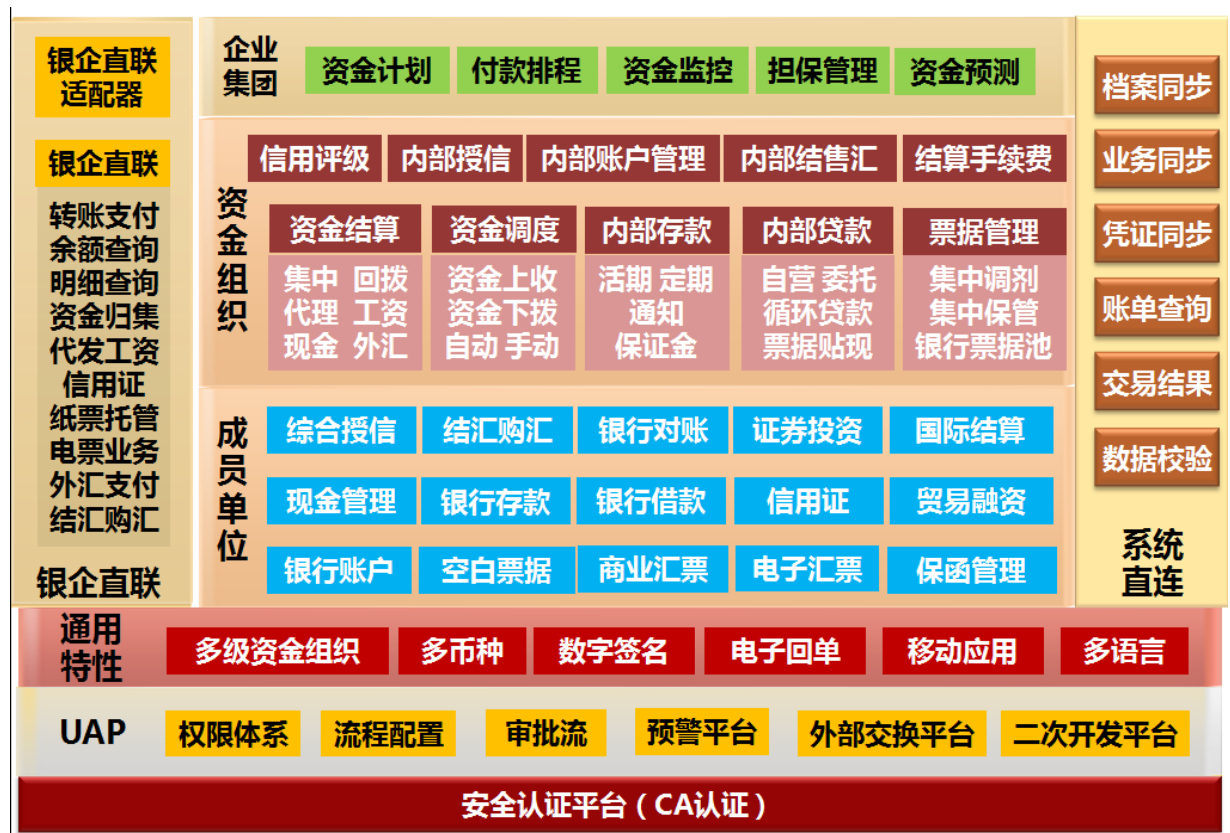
银企直联适配器

银企直联

转账支付
余额查询
明细查询
资金归集
代发工资
信用证
纸票托管
电票业务
外汇支付
结汇购汇

银企直联

企业集团

资金计划 付款排程 资金监控 担保管理 资金预测

资金组织

信用评级 内部授信 内部账户管理 内部结售汇 结算手续费

资金结算
集中 回拨
代理 工资
现金 外汇

资金调度
资金上收
资金下拨
自动 手动

内部存款
活期 定期
通知
保证金

内部贷款
自营 委托
循环贷款
票据贴现

票据管理
集中调剂
集中保管
银行票据池

成员单位

综合授信 结汇购汇 银行对账 证券投资 国际结算
现金管理 银行存款 银行借款 信用证 贸易融资
银行账户 空白票据 商业汇票 电子汇票 保函管理

档案同步
业务同步
凭证同步
账单查询
交易结果
数据校验

系统直连

通用特性

多级资金组织 多币种 数字签名 电子回单 移动应用 多语言

UAP

权限体系 流程配置 审批流 预警平台 外部交换平台 二次开发平台

安全认证平台（CA认证）